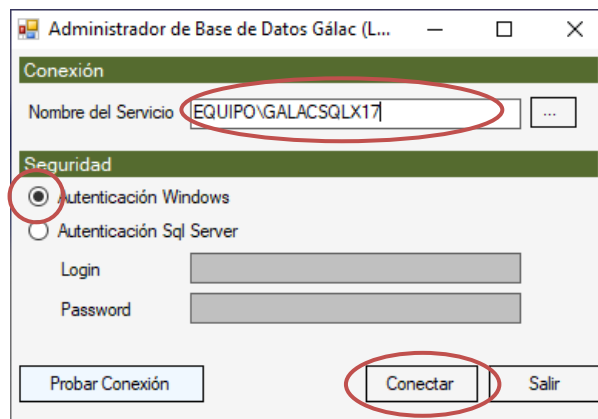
Administrador de Base de Datos Gálac (L...

Conexión

Nombre del Servicio EQUIPO\GALACSQLX17 ...

Seguridad

Autenticación Windows

Autenticación Sql Server

Login

Password

Probar Conexión

Conectar

Salir